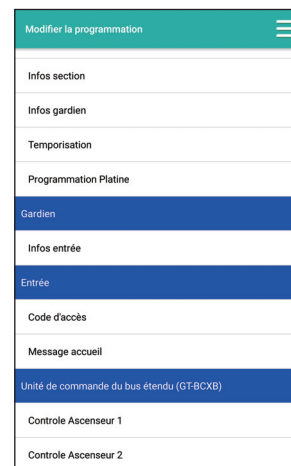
Modifier la programmation

Infos section

Infos gardien

Temporisation

Programmation Platine

Gardien

Infos entrée

Entrée

Code d'accès

Message accueil

Unité de commande du bus étendu (GT-BCXB)

Controle Ascenseur 1

Controle Ascenseur 2